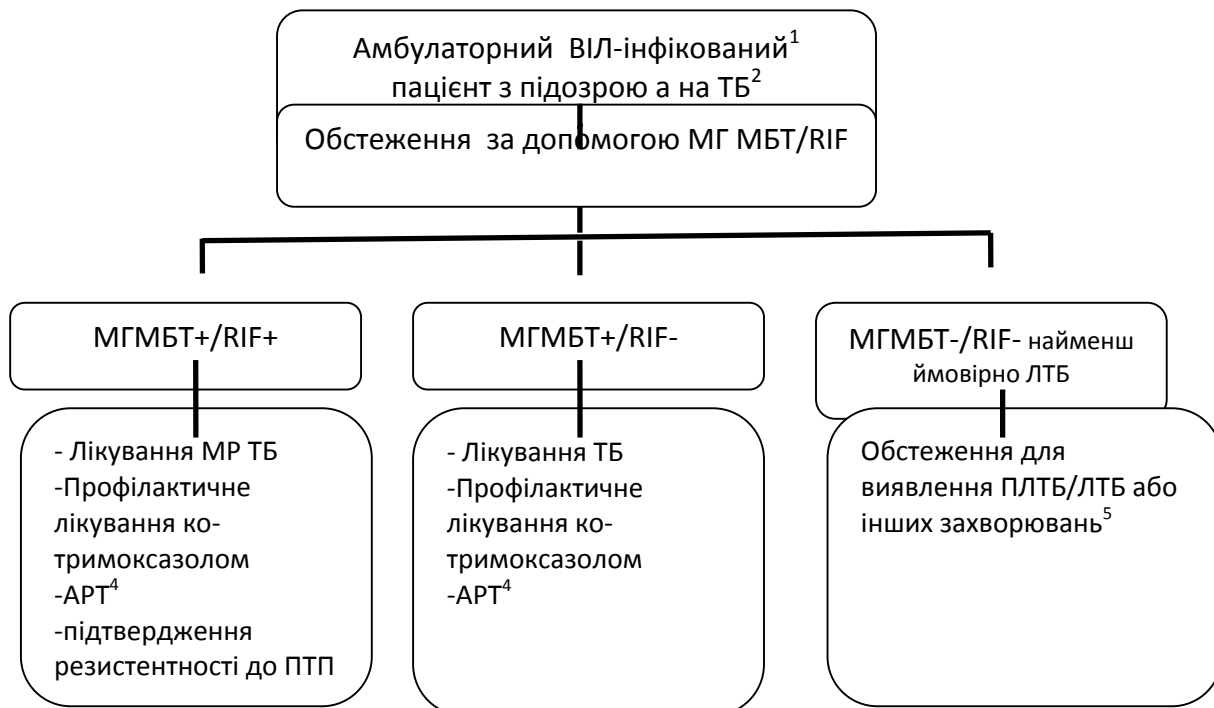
Амбулаторний ВІЛ-інфікований$^1$ пацієнт з підозрою а на ТБ$^2$

Обстеження за допомогою МГ МБТ/RIF

МГМБТ+/RIF+

МГМБТ+/RIF-

МГМБТ-/RIF- найменш ймовірно ЛТБ

- Лікування МР ТБ
-Профілактичне лікування котримоксазолом
-АРТ$^4$
-підтвердження резистентності до ПТП

- Лікування ТБ
-Профілактичне лікування котримоксазолом
-АРТ$^4$

Обстеження для виявлення ПЛТБ/ЛТБ або інших захворювань$^5$